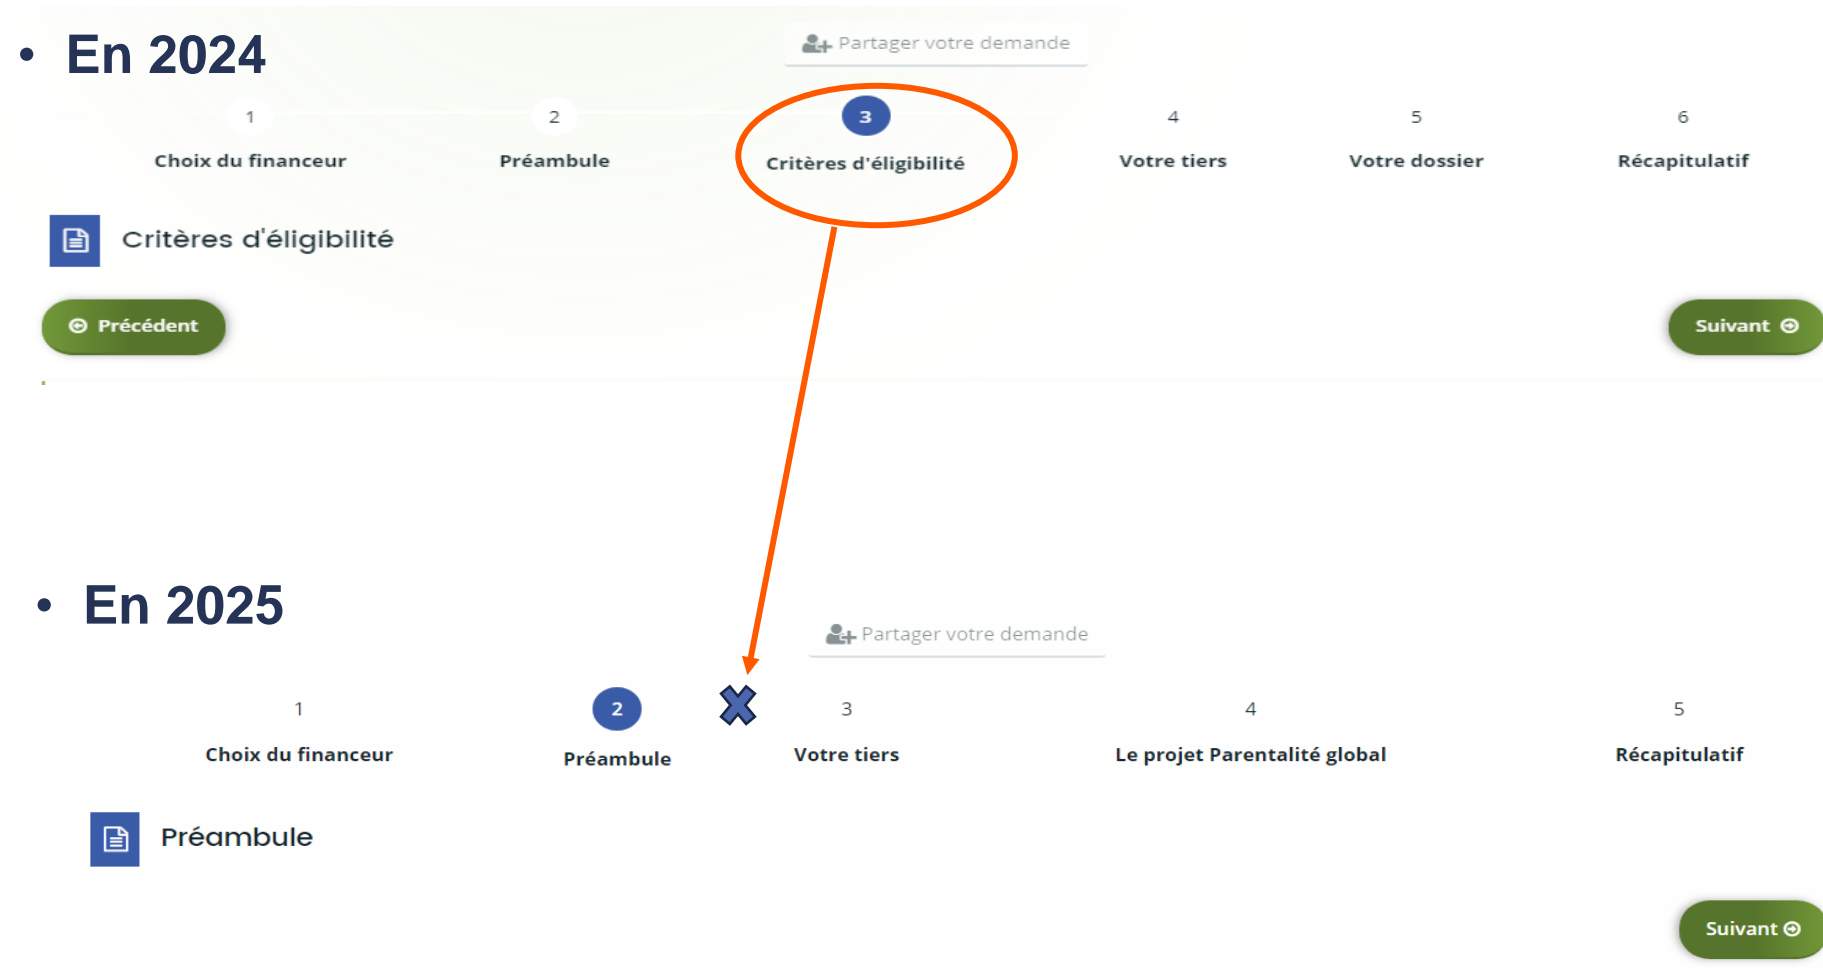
• En 2024

Partager votre demande

1
Choix du financeur

2
Préambule

3
Critères d'éligibilité

4
Votre tiers

5
Votre dossier

6
Récapitulatif

Critères d'éligibilité

Précédent

Suivant

• En 2025

Partager votre demande

1
Choix du financeur

2
Préambule

3
Votre tiers

4
Le projet Parentalité global

5
Récapitulatif

Préambule

Suivant